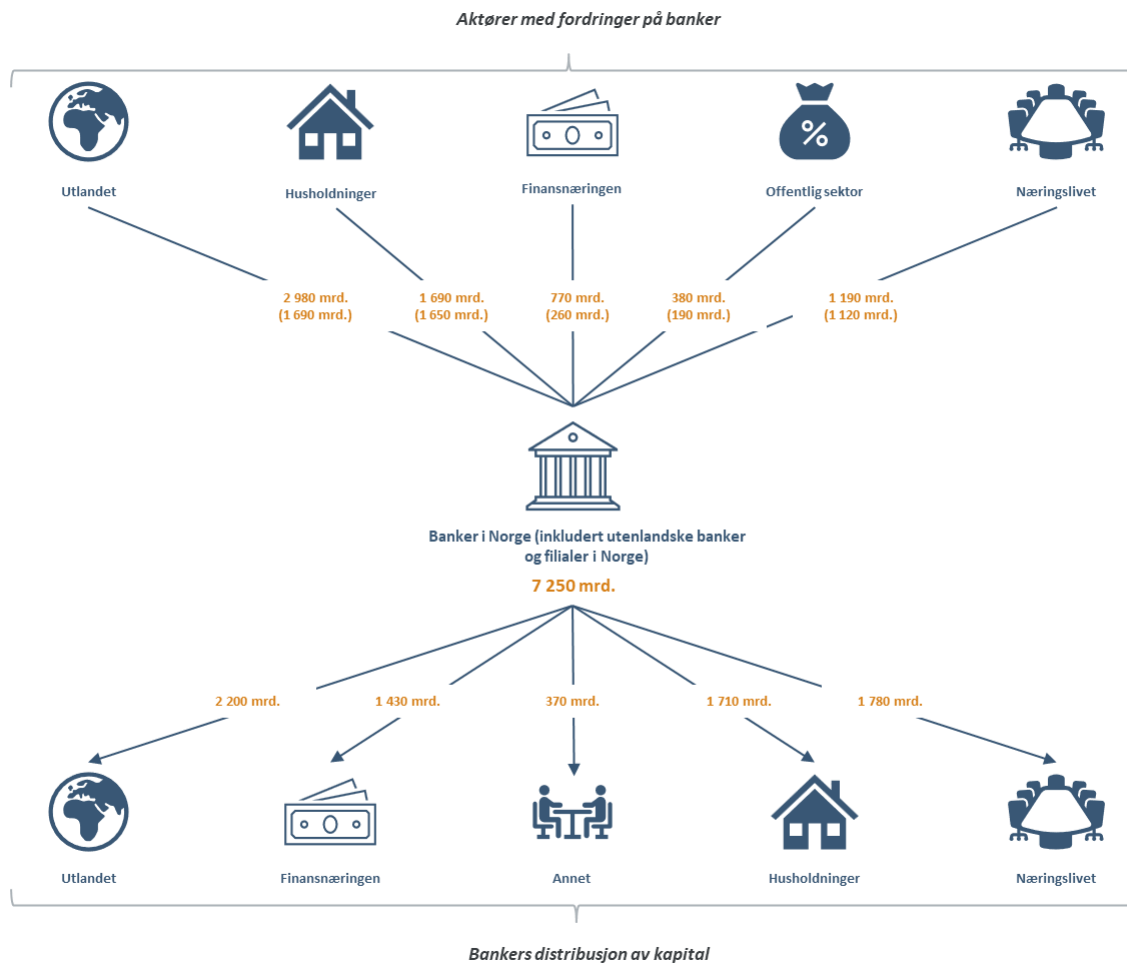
Aktører med fordringer på banker

Utlandet

Husholdninger

Finansnæringen

Offentlig sektor

Næringslivet

2 980 mrd. (1 690 mrd.)

1 690 mrd. (1 650 mrd.)

770 mrd. (260 mrd.)

380 mrd. (190 mrd.)

1 190 mrd. (1 120 mrd.)

Banker i Norge (inkludert utenlandske banker og filialer i Norge)

7 250 mrd.

2 200 mrd.

1 430 mrd.

370 mrd.

1 710 mrd.

1 780 mrd.

Utlandet

Finansnæringen

Annet

Husholdninger

Næringslivet

Bankers distribusjon av kapital